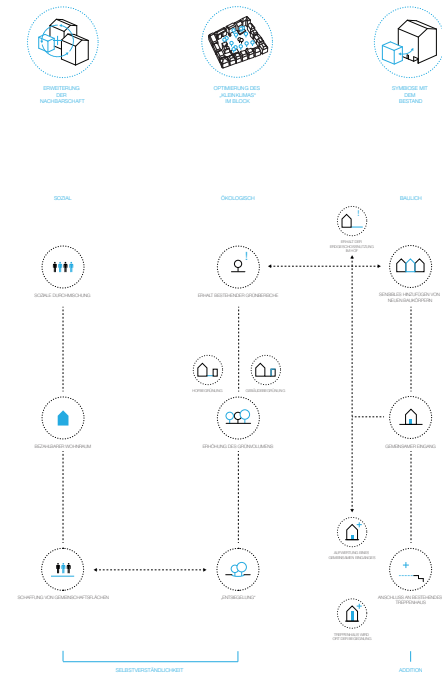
ERWEITERUNG DER NACHBARSCHAFT

OPTIMIERUNG DES „KLEINKLIMAS" IM BLOCK

SYMBIOSE MIT DEM BESTAND

SOZIAL

ÖKOLOGISCH

BAULICH

ERHALT DER BLOCKRANDBEBAUUNG / BAUCE

SOZIALE DURCHMISCHUNG

ERHALT BESTEHENDER GRÜNBEREICHE

SENSIBLES HINZUFÜGEN VON NEUEN BAUKÖRPERN

HOFBEGRÜNUNG

DACHBEGRÜNUNG

BEZAHLBARER WOHNRAUM

ERHÖHUNG DES GRÜNVOLUMENS

GEMEINSAMER EINGANG

AUFWERTUNG EINES GEMEINSAMEN EINGANGS

SCHAFFUNG VON GEMEINSCHAFTSFLÄCHEN

„ENTSIEGELUNG"

ANSCHLUSS AN BESTEHENDES TREPPENHAUS

TREPPENHAUS WIRD OFF-SPHÄRE/INNEN

SELBSTVERSTÄNDLICHKEIT

ADDITION